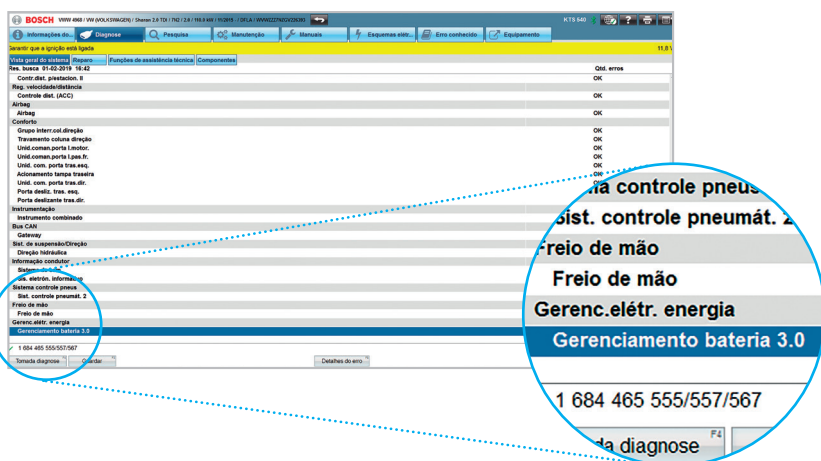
BOSCH VWW 4960 / VW (VOLKSWAGEN) / Sharan 2.0 TDI / 7N2 / 2.0 / 110.0 kW / 11/2015 - / DFLA / WVWZZZ7NZGV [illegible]

KTS 540

Informações do... | Diagnose | Pesquisa | Manutenção | Manuais | Esquemas elétr... | Erro conhecido | Equipamento

Garantir que a ignição está ligada 11,8 V

Vista geral do sistema | Reparo | Funções de assistência técnica | Componentes

Res. busca 01-02-2019 16:42 Qtd. erros

| | |
|---|---|
| Contr.dist. p/estacion. II | OK |
| Reg. velocidade/distância | |
| Controle dist. (ACC) | OK |
| Airbag | |
| Airbag | OK |
| Conforto | |
| Grupo interr.col.direção | OK |
| Travamento coluna direção | OK |
| Unid.coman.porta l.motor. | OK |
| Unid.coman.porta l.pas.fr. | OK |
| Unid. com. porta tras.esq. | OK |
| Acionamento tampa traseira | OK |
| Unid. com. porta tras.dir. | |
| Porta desliz. tras. esq. | |
| Porta deslizante tras.dir. | |
| Instrumentação | |
| Instrumento combinado | |
| Bus CAN | |
| Gateway | |
| Sist. de suspensão/Direção | |
| Direção hidráulica | |
| Informação condutor | |
| Sistema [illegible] | |
| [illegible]s. eletrôn. informação | |
| Sistema controle pneus | |
| Sist. controle pneumát. 2 | |
| Freio de mão | |
| Freio de mão | |
| Gerenc.elétr. energia | |
| Gerenciamento bateria 3.0 | |

1 684 465 555/557/567

Tomada diagnose | Guardar | Detalhes do erro

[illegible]a controle pneus
Sist. controle pneumát. 2
Freio de mão
Freio de mão
Gerenc.elétr. energia
Gerenciamento bateria 3.0

1 684 465 555/557/567

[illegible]da diagnose F4